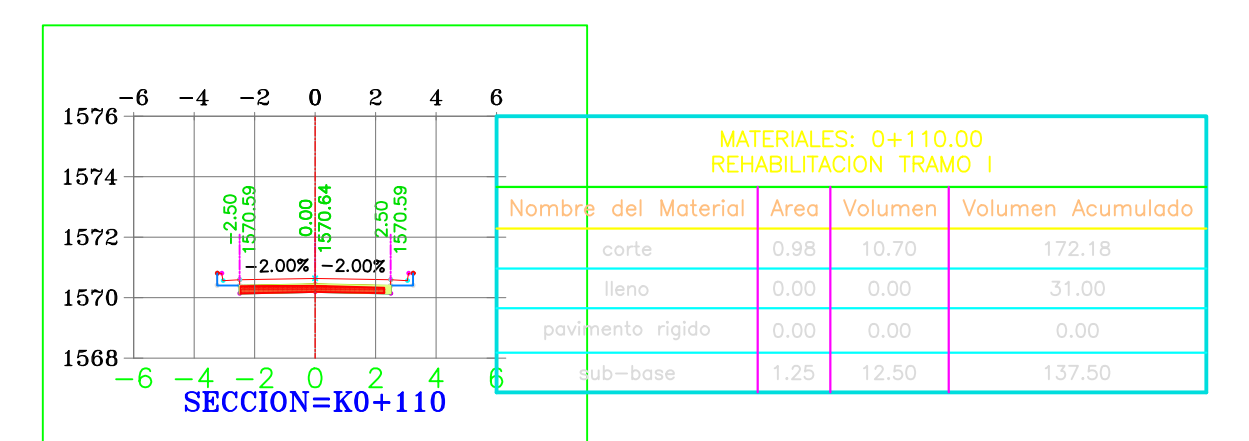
−6 −4 −2 0 2 4 6

1576

1574

1572

1570

1568

−2.50 1570.59

0.00 1570.64

2.50 1570.59

−2.00% −2.00%

−6 −4 −2 0 2 4 6

SECCION=K0+110

MATERIALES: 0+110.00
REHABILITACION TRAMO I

| Nombre del Material | Area | Volumen | Volumen Acumulado |
|---|---|---|---|
| corte | 0.98 | 10.70 | 172.18 |
| lleno | 0.00 | 0.00 | 31.00 |
| pavimento rigido | 0.00 | 0.00 | 0.00 |
| sub−base | 1.25 | 12.50 | 137.50 |